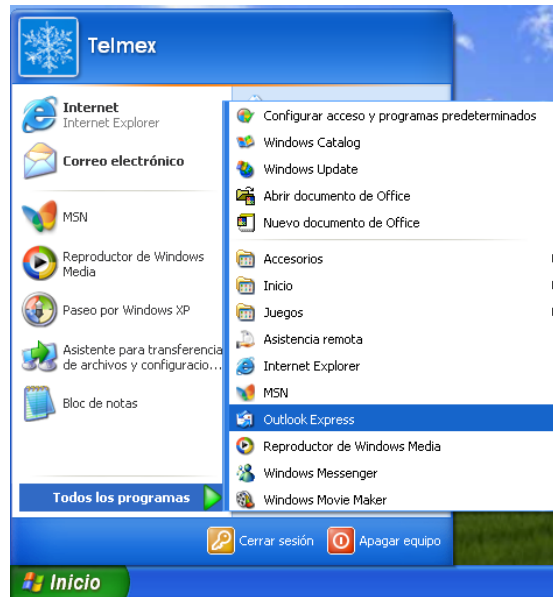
Telmex

Internet
Internet Explorer

Correo electrónico

MSN

Reproductor de Windows Media

Paseo por Windows XP

Asistente para transferencia de archivos y configuracio...

Bloc de notas

Todos los programas

Configurar acceso y programas predeterminados
Windows Catalog
Windows Update
Abrir documento de Office
Nuevo documento de Office
Accesorios
Inicio
Juegos
Asistencia remota
Internet Explorer
MSN
Outlook Express
Reproductor de Windows Media
Windows Messenger
Windows Movie Maker

Cerrar sesión
Apagar equipo

Inicio